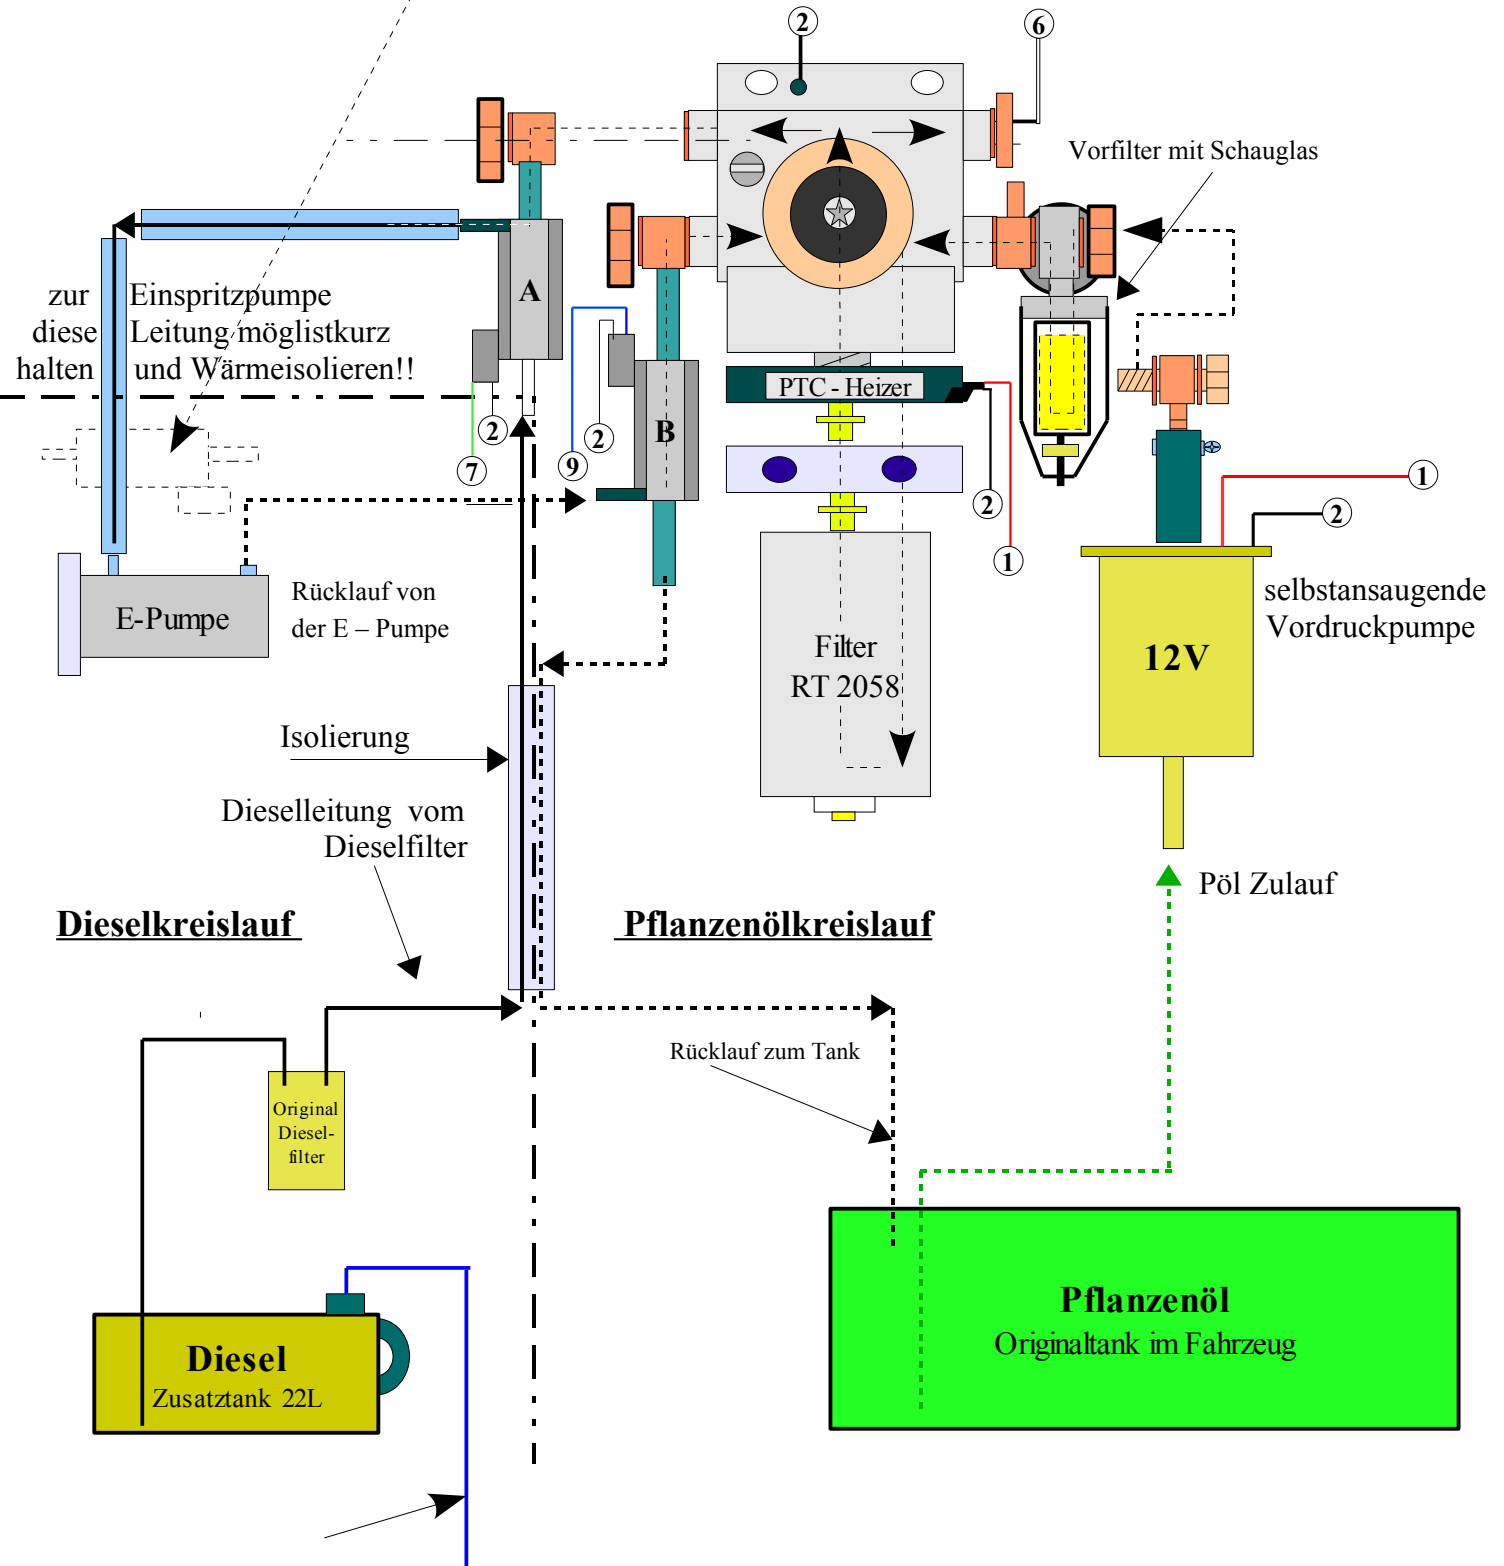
2
6
Vorfilter mit Schauglas
A
zur diese halten
Einspritzpumpe Leitung möglistkurz und Wärmeisolieren!!
PTC - Heizer
B
2
7
9
2
2
1
1
2
E-Pumpe
Rücklauf von der E – Pumpe
Filter RT 2058
12V
selbstansaugende Vordruckpumpe
Isolierung
Dieselleitung vom Dieselfilter
Pöl Zulauf
Dieselkreislauf
Pflanzenölkreislauf
Rücklauf zum Tank
Original Diesel-filter
Pflanzenöl
Originaltank im Fahrzeug
Diesel
Zusatztank 22L